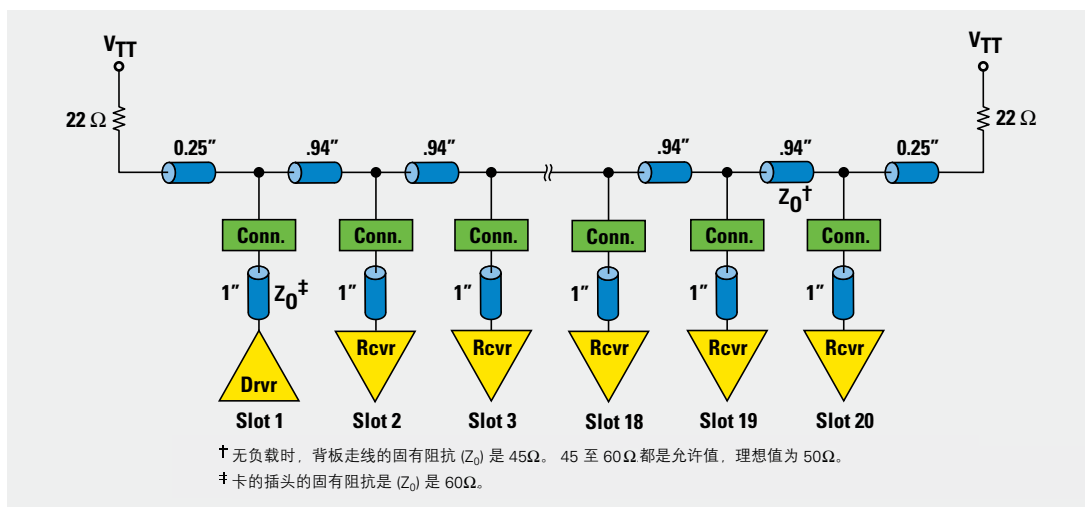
$V_{TT}$

$V_{TT}$

22 Ω

22 Ω

0.25″

.94″

.94″

.94″

.94″

0.25″

$Z_0$†

Conn.

Conn.

Conn.

Conn.

Conn.

Conn.

1″

$Z_0$‡

1″

1″

1″

1″

1″

Drvr

Rcvr

Rcvr

Rcvr

Rcvr

Rcvr

Slot 1

Slot 2

Slot 3

Slot 18

Slot 19

Slot 20

† 无负载时，背板走线的固有阻抗 ($Z_0$) 是 45Ω。 45 至 60Ω 都是允许值，理想值为 50Ω。

‡ 卡的插头的固有阻抗是 ($Z_0$) 是 60Ω。